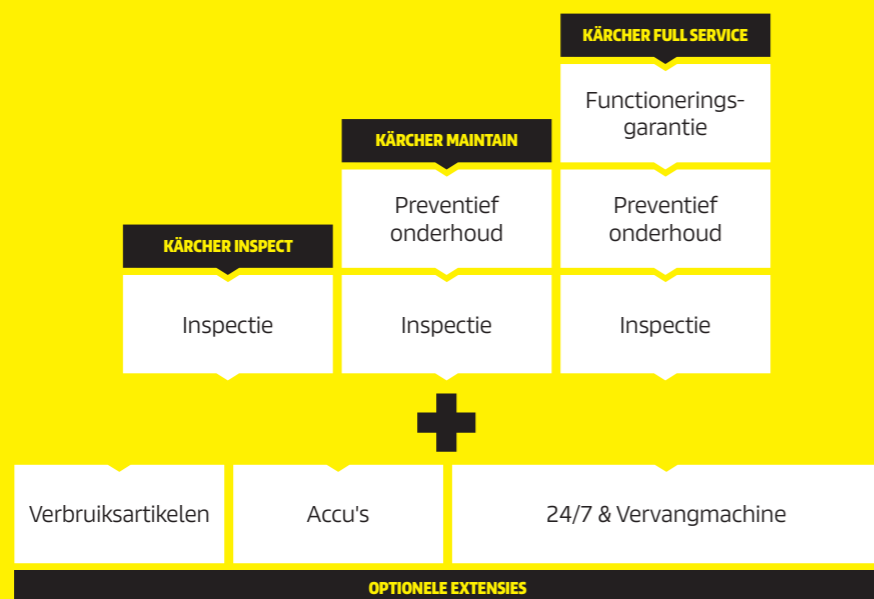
KÄRCHER FULL SERVICE

Functionerings-garantie

KÄRCHER MAINTAIN

Preventief onderhoud

Preventief onderhoud

KÄRCHER INSPECT

Inspectie

Inspectie

Inspectie

Verbruiksartikelen

Accu's

24/7 & Vervangmachine

OPTIONELE EXTENSIES